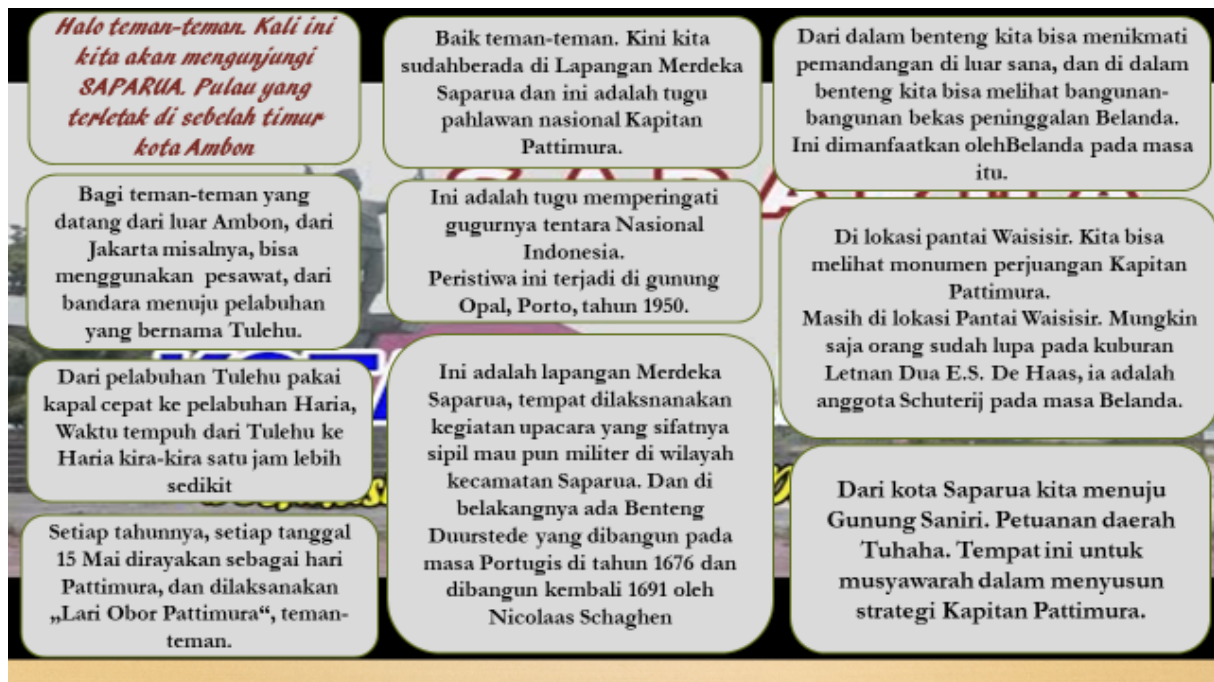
Halo teman-teman. Kali ini kita akan mengunjungi SAPARUA. Pulau yang terletak di sebelah timur kota Ambon

Bagi teman-teman yang datang dari luar Ambon, dari Jakarta misalnya, bisa menggunakan pesawat, dari bandara menuju pelabuhan yang bernama Tulehu.

Dari pelabuhan Tulehu pakai kapal cepat ke pelabuhan Haria, Waktu tempuh dari Tulehu ke Haria kira-kira satu jam lebih sedikit

Setiap tahunnya, setiap tanggal 15 Mai dirayakan sebagai hari Pattimura, dan dilaksanakan „Lari Obor Pattimura“, teman-teman.

Baik teman-teman. Kini kita sudahberada di Lapangan Merdeka Saparua dan ini adalah tugu pahlawan nasional Kapitan Pattimura.

Ini adalah tugu memperingati gugurnya tentara Nasional Indonesia.
Peristiwa ini terjadi di gunung Opal, Porto, tahun 1950.

Ini adalah lapangan Merdeka Saparua, tempat dilaksnanakan kegiatan upacara yang sifatnya sipil mau pun militer di wilayah kecamatan Saparua. Dan di belakangnya ada Benteng Duurstede yang dibangun pada masa Portugis di tahun 1676 dan dibangun kembali 1691 oleh Nicolaas Schaghen

Dari dalam benteng kita bisa menikmati pemandangan di luar sana, dan di dalam benteng kita bisa melihat bangunan-bangunan bekas peninggalan Belanda. Ini dimanfaatkan olehBelanda pada masa itu.

Di lokasi pantai Waisisir. Kita bisa melihat monumen perjuangan Kapitan Pattimura.
Masih di lokasi Pantai Waisisir. Mungkin saja orang sudah lupa pada kuburan Letnan Dua E.S. De Haas, ia adalah anggota Schuterij pada masa Belanda.

Dari kota Saparua kita menuju Gunung Saniri. Petuanan daerah Tuhaha. Tempat ini untuk musyawarah dalam menyusun strategi Kapitan Pattimura.